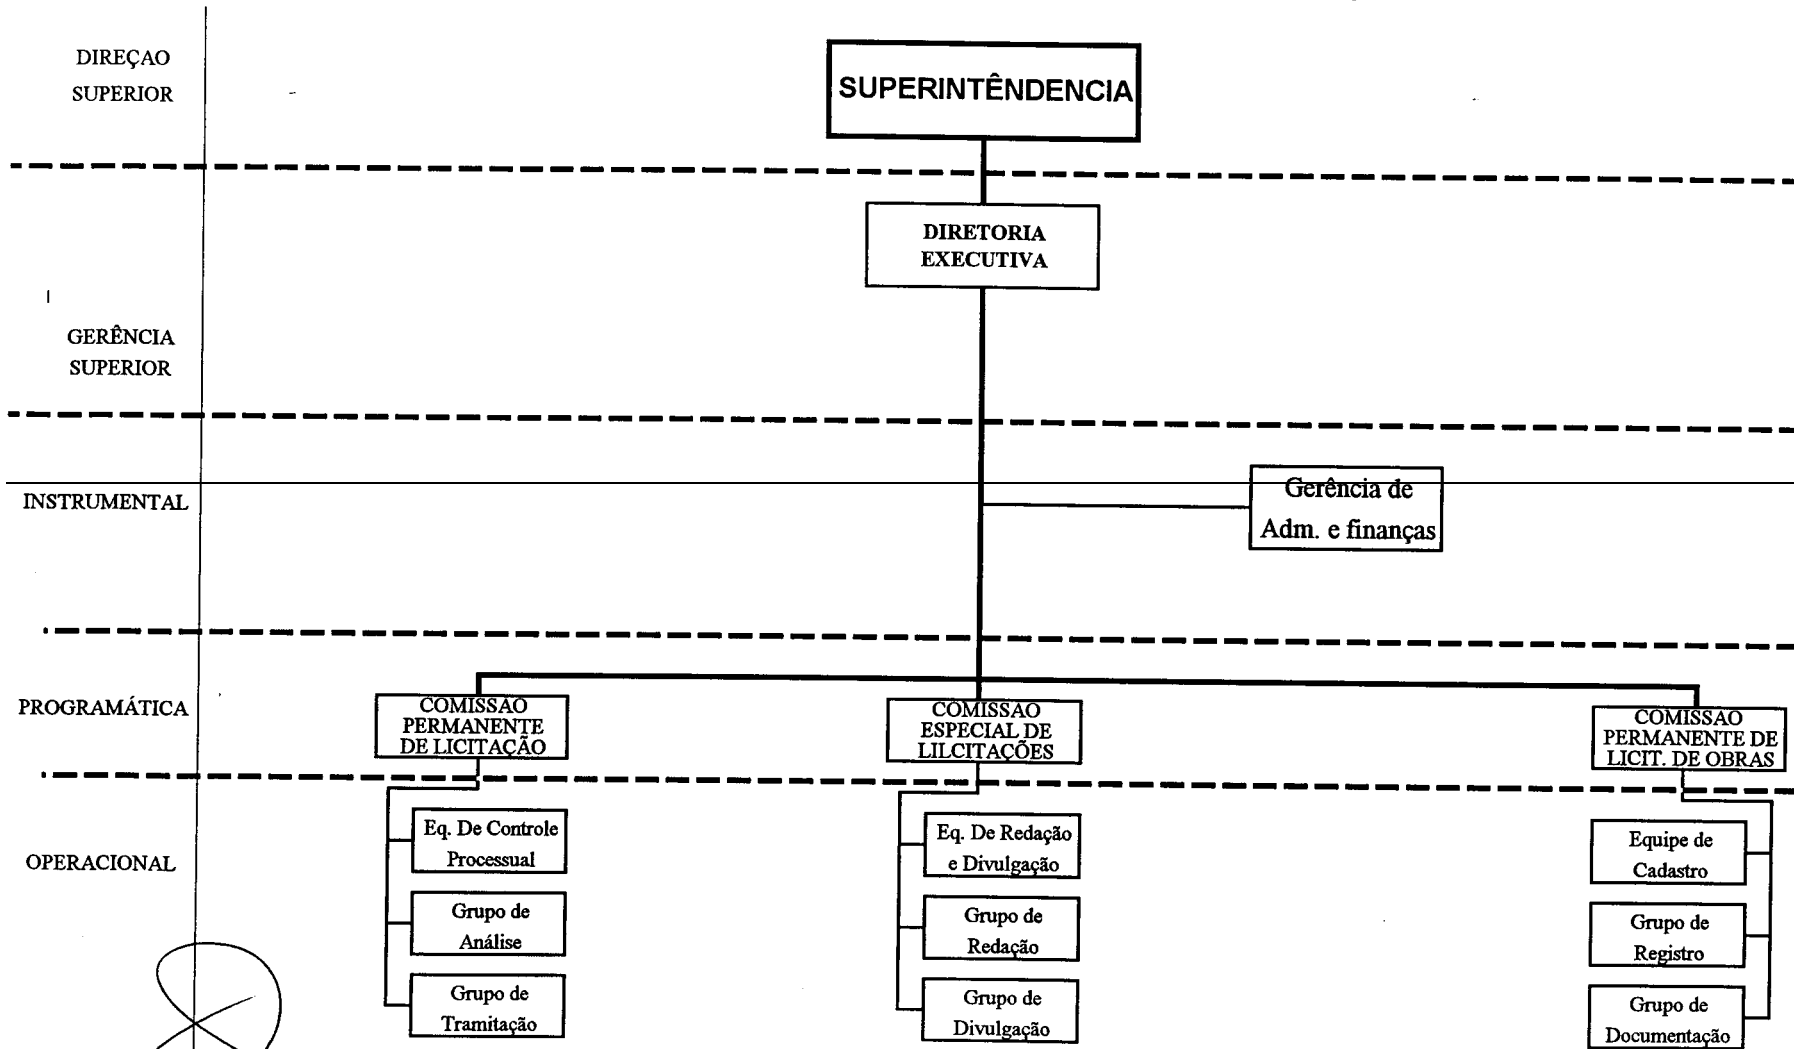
DIREÇAO SUPERIOR

SUPERINTÊNDENCIA

DIRETORIA EXECUTIVA

GERÊNCIA SUPERIOR

INSTRUMENTAL

Gerência de Adm. e finanças

PROGRAMÁTICA

COMISSAO PERMANENTE DE LICITAÇÃO

COMISSAO ESPECIAL DE LILCITAÇÕES

COMISSAO PERMANENTE DE LICIT. DE OBRAS

OPERACIONAL

Eq. De Controle Processual

Grupo de Análise

Grupo de Tramitação

Eq. De Redação e Divulgação

Grupo de Redação

Grupo de Divulgação

Equipe de Cadastro

Grupo de Registro

Grupo de Documentação